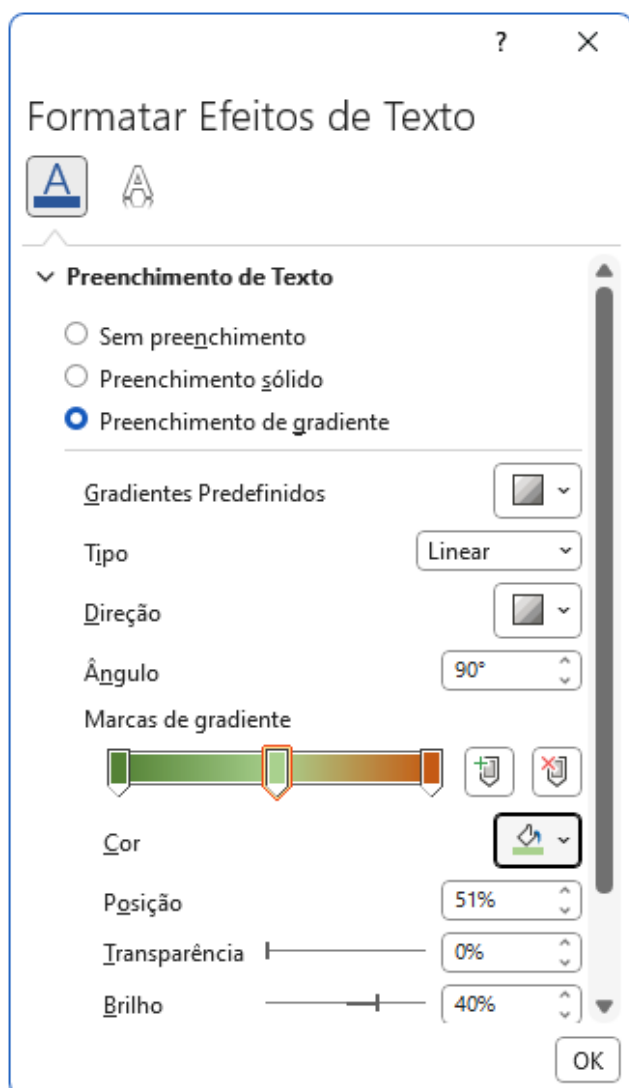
?

Formatar Efeitos de Texto

Preenchimento de Texto

Sem preenchimento

Preenchimento sólido

Preenchimento de gradiente

Gradientes Predefinidos

Tipo Linear

Direção

Ângulo 90°

Marcas de gradiente

Cor

Posição 51%

Transparência 0%

Brilho 40%

OK